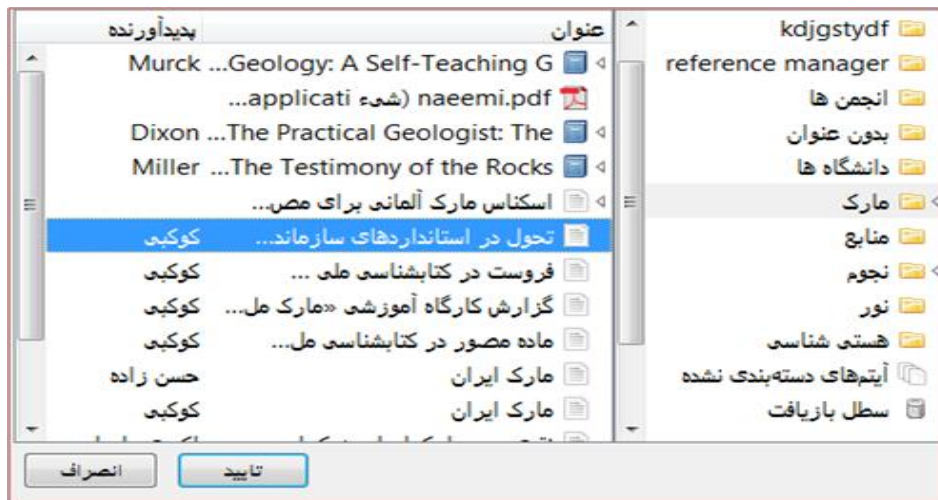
kdjgstydf
reference manager
انجمن ها
بدون عنوان
دانشگاه ها
مارک
منابع
نجوم
نور
هستی شناسی
آیتم‌های دسته‌بندی نشده
سطل بازیافت

| عنوان | پدیدآورنده |
|---|---|
| Geology: A Self-Teaching G... | Murck |
| naeemi.pdf (شیء applicati... | |
| The Practical Geologist: The... | Dixon |
| The Testimony of the Rocks... | Miller |
| اسکناس مارک آلمانی برای مص... | |
| تحول در استانداردهای سازماند... | کوکبی |
| فروست در کتابشناسی ملی ... | کوکبی |
| گزارش کارگاه آموزشی «مارک مل... | کوکبی |
| ماده مصور در کتابشناسی مل... | کوکبی |
| مارک ایران | حسن زاده |
| مارک ایران | کوکبی |
| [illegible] | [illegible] |

تایید
انصراف